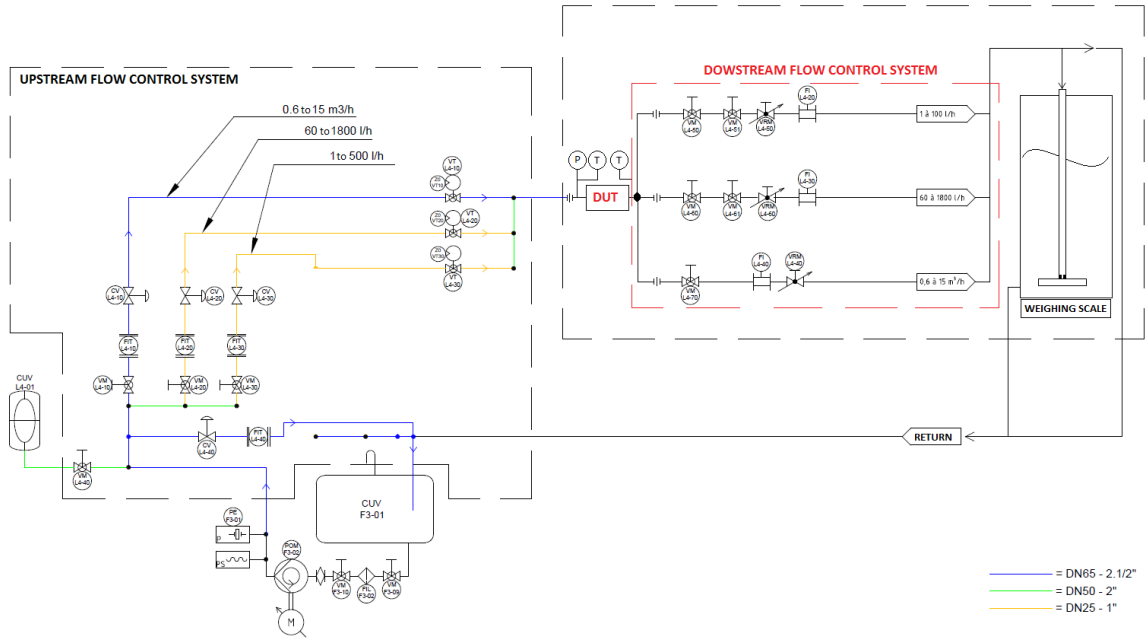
UPSTREAM FLOW CONTROL SYSTEM

0.6 to 15 m3/h

60 to 1800 l/h

1 to 500 l/h

DOWSTREAM FLOW CONTROL SYSTEM

VT L4-10
ZO VT10
ZO VT20
VT L4-20
ZO VT30
VT L4-30

P T T

DUT

VM L4-50
VM L4-51
VRM L4-50
FI L4-20
1 à 100 l/h

VM L4-60
VM L4-61
VRM L4-60
FI L4-30
60 à 1800 l/h

VM L4-70
FI L4-40
VRM L4-40
0,6 à 15 m³/h

WEIGHING SCALE

CV L4-10
CV L4-20
CV L4-30

FIT L4-10
FIT L4-20
FIT L4-30

VM L4-10
VM L4-20
VM L4-30

CUV L4-01

CV L4-40
FIT L4-40

RETURN

VM L4-40

CUV F3-01

PE F3-01
P
PS
POM F3-02
VM F3-10
FL F3-02
VM F3-09
M

= DN65 - 2.1/2"
= DN50 - 2"
= DN25 - 1"